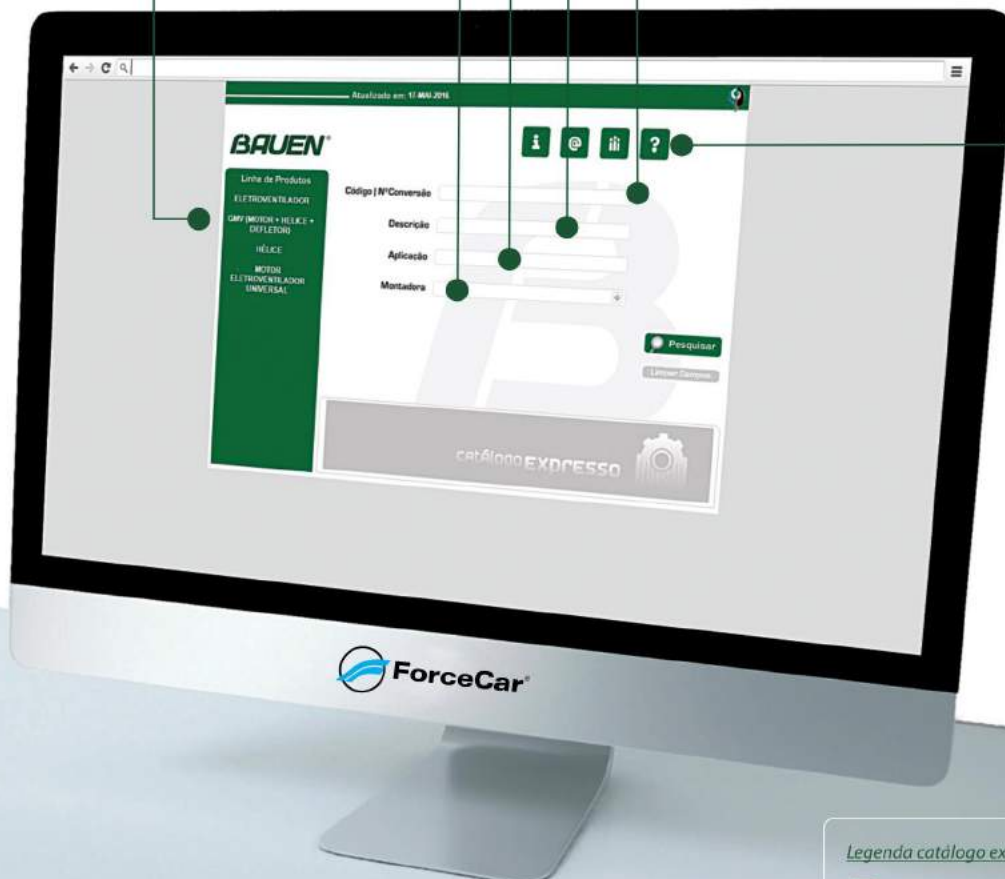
Atualizado em: 17-MAI-2016

BAUEN®

i @ ?

Linha de Produtos
ELETROVENTILADOR
GMV (MOTOR + HÉLICE + DEFLETOR)
HÉLICE
MOTOR ELETROVENTILADOR UNIVERSAL

Código | NºConversão
Descrição
Aplicação
Montadora

Pesquisar
Limpar Campos

catálogo EXPRESSO

ForceCar®

Legenda catálogo ex